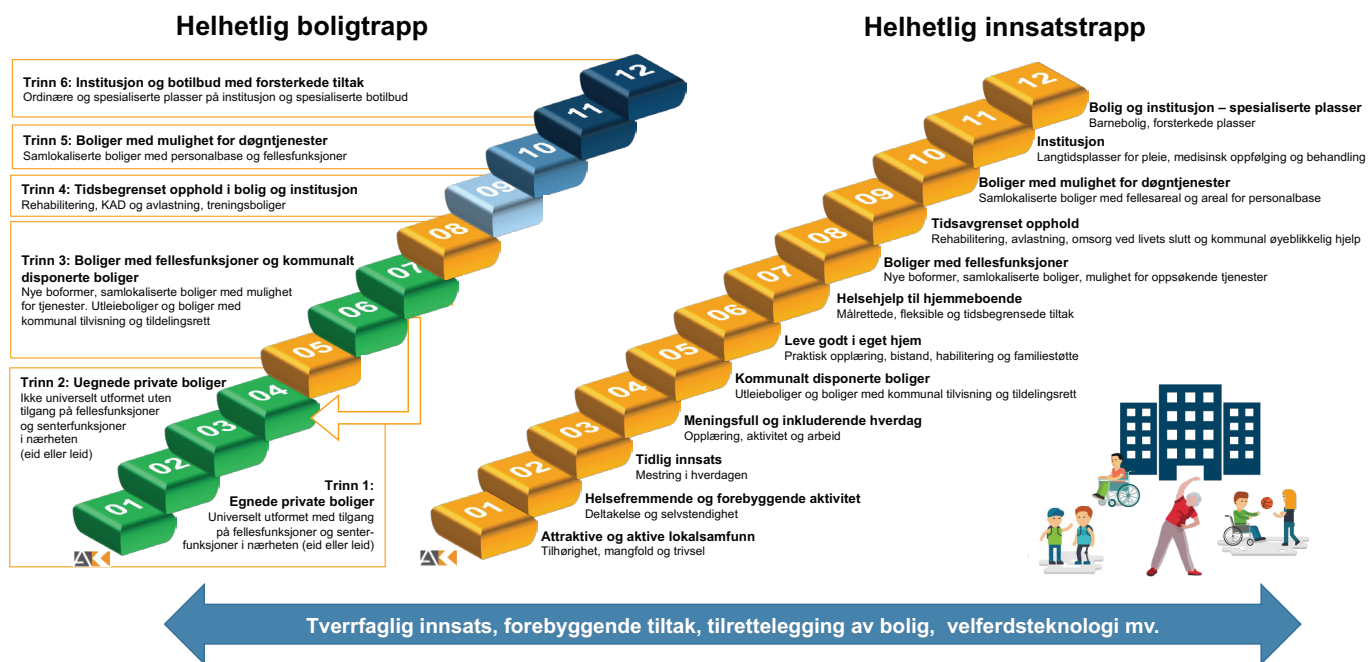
Helhetlig boligtrapp

Trinn 6: Institusjon og botilbud med forsterkede tiltak
Ordinære og spesialiserte plasser på institusjon og spesialiserte botilbud

Trinn 5: Boliger med mulighet for døgntjenester
Samlokaliserte boliger med personalbase og fellesfunksjoner

Trinn 4: Tidsbegrenset opphold i bolig og institusjon
Rehabilitering, KAD og avlastning, treningsboliger

Trinn 3: Boliger med fellesfunksjoner og kommunalt disponerte boliger
Nye boformer, samlokaliserte boliger med mulighet for tjenester. Utleieboliger og boliger med kommunal tilvisning og tildelingsrett

Trinn 2: Uegnede private boliger
Ikke universelt utformet uten tilgang på fellesfunksjoner og senterfunksjoner i nærheten (eid eller leid)

Trinn 1:
Egnede private boliger
Universelt utformet med tilgang på fellesfunksjoner og senterfunksjoner i nærheten (eid eller leid)

12 11 10 09 08 07 06 05 04 03 02 01

Helhetlig innsatstrapp

Bolig og institusjon – spesialiserte plasser
Barnebolig, forsterkede plasser

Institusjon
Langtidsplasser for pleie, medisinsk oppfølging og behandling

Boliger med mulighet for døgntjenester
Samlokaliserte boliger med fellesareal og areal for personalbase

Tidsavgrenset opphold
Rehabilitering, avlastning, omsorg ved livets slutt og kommunal øyeblikkelig hjelp

Boliger med fellesfunksjoner
Nye boformer, samlokaliserte boliger, mulighet for oppsøkende tjenester

Helsehjelp til hjemmeboende
Målrettede, fleksible og tidsbegrensede tiltak

Leve godt i eget hjem
Praktisk opplæring, bistand, habilitering og familiestøtte

Kommunalt disponerte boliger
Utleieboliger og boliger med kommunal tilvisning og tildelingsrett

Meningsfull og inkluderende hverdag
Opplæring, aktivitet og arbeid

Tidlig innsats
Mestring i hverdagen

Helsefremmende og forebyggende aktivitet
Deltakelse og selvstendighet

Attraktive og aktive lokalsamfunn
Tilhørighet, mangfold og trivsel

12 11 10 09 08 07 06 05 04 03 02 01

Tverrfaglig innsats, forebyggende tiltak, tilrettelegging av bolig, velferdsteknologi mv.